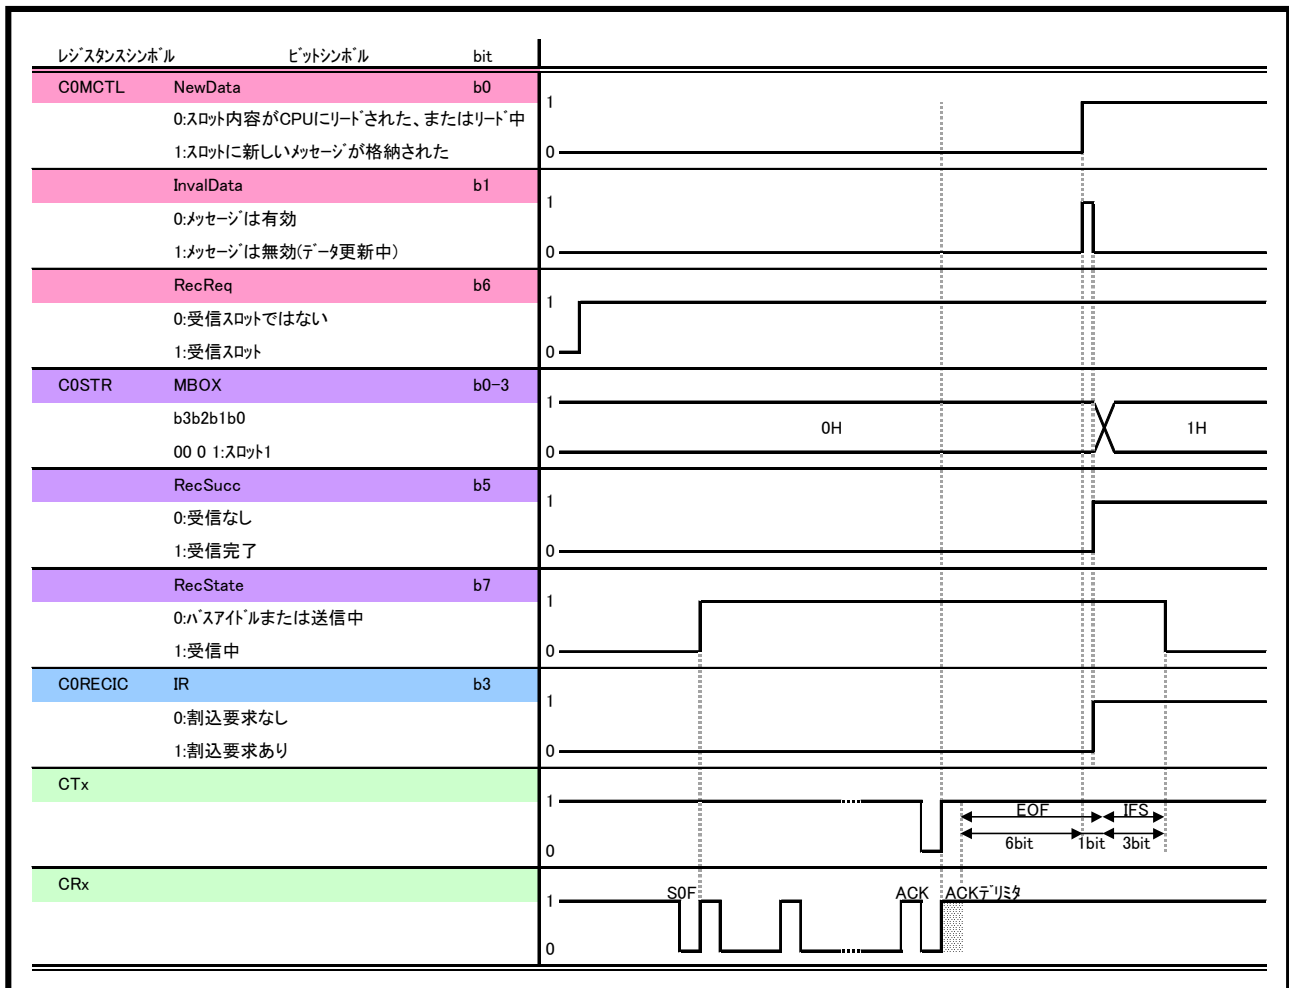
| ﾚｼﾞｽﾀﾝｽｼﾝﾎﾞﾙ | ﾋﾞｯﾄｼﾝﾎﾞﾙ | bit |
|---|---|---|
| C0MCTL | NewData | b0 |
| | 0:ｽﾛｯﾄ内容がCPUにﾘｰﾄﾞされた、またはﾘｰﾄﾞ中 | |
| | 1:ｽﾛｯﾄに新しいﾒｯｾｰｼﾞが格納された | |
| | InvalData | b1 |
| | 0:ﾒｯｾｰｼﾞは有効 | |
| | 1:ﾒｯｾｰｼﾞは無効(ﾃﾞｰﾀ更新中) | |
| | RecReq | b6 |
| | 0:受信ｽﾛｯﾄではない | |
| | 1:受信ｽﾛｯﾄ | |
| C0STR | MBOX | b0−3 |
| | b3b2b1b0 | |
| | 00 0 1:ｽﾛｯﾄ1 | |
| | RecSucc | b5 |
| | 0:受信なし | |
| | 1:受信完了 | |
| | RecState | b7 |
| | 0:ﾊﾞｽｱｲﾄﾞﾙまたは送信中 | |
| | 1:受信中 | |
| C0RECIC | IR | b3 |
| | 0:割込要求なし | |
| | 1:割込要求あり | |
| CTx | | |
| CRx | | |

1 0 1 0 1 0 1 0H 1H 0 1 0 1 0 1 0 1 EOF IFS 6bit 1bit 3bit 0 SOF ACK ACKﾃﾞﾘﾐﾀ 1 0